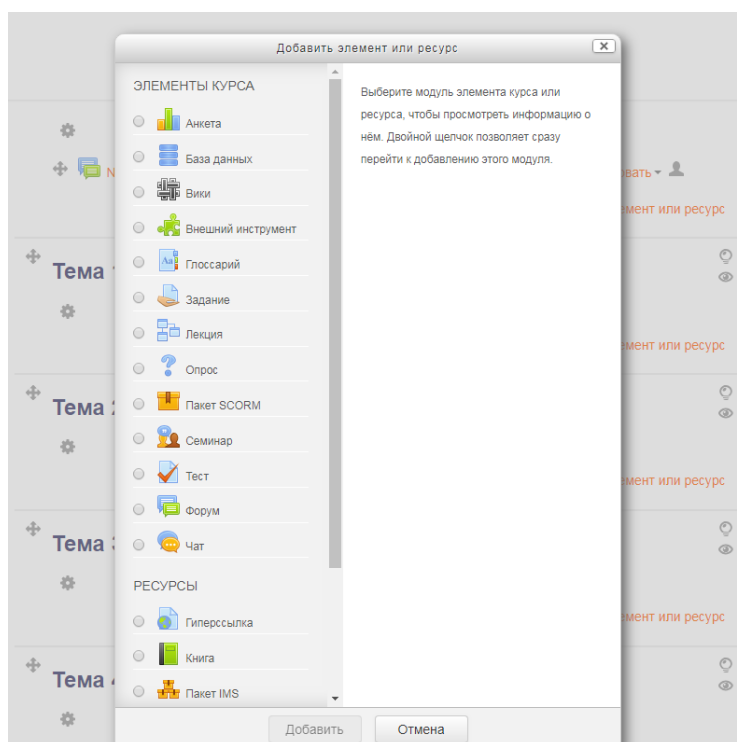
Добавить элемент или ресурс

ЭЛЕМЕНТЫ КУРСА

Анкета
База данных
Вики
Внешний инструмент
Глоссарий
Задание
Лекция
Опрос
Пакет SCORM
Семинар
Тест
Форум
Чат

РЕСУРСЫ

Гиперссылка
Книга
Пакет IMS

Выберите модуль элемента курса или ресурса, чтобы просмотреть информацию о нём. Двойной щелчок позволяет сразу перейти к добавлению этого модуля.

Добавить
Отмена

N
вать
мент или ресурс
Тема 1
мент или ресурс
Тема 2
мент или ресурс
Тема 3
мент или ресурс
Тема 4